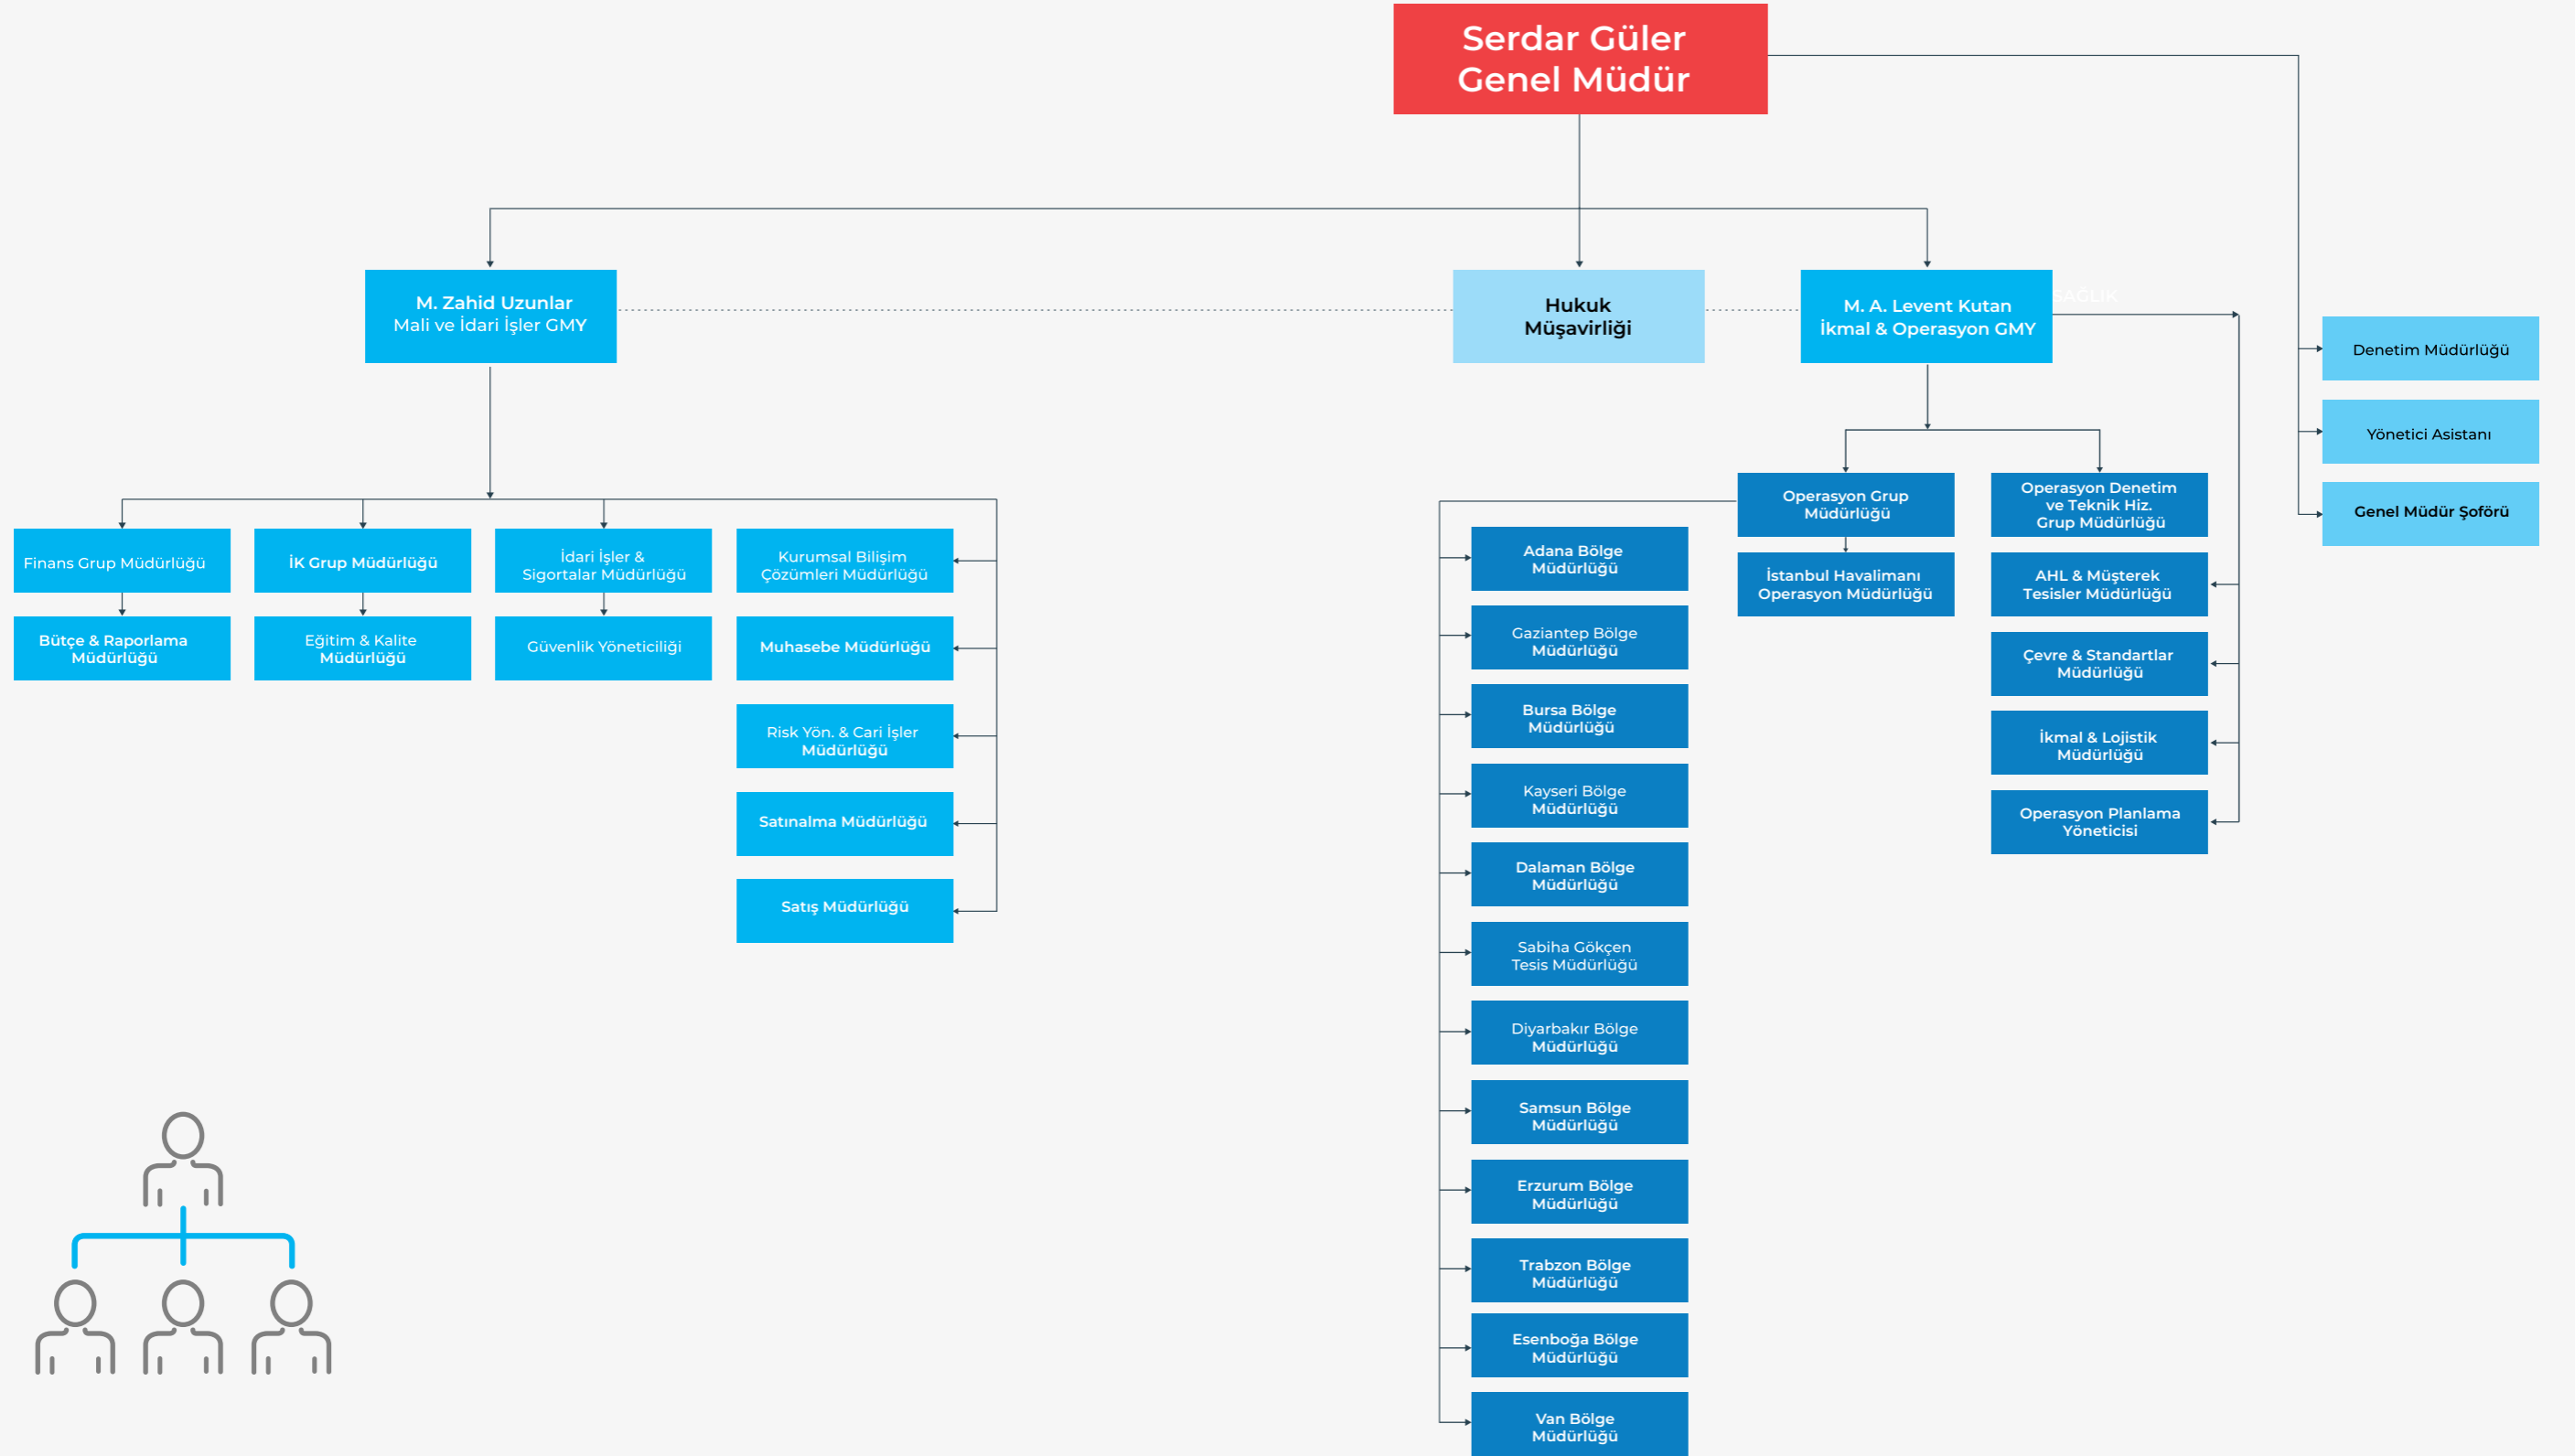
Serdar Güler
Genel Müdür

M. Zahid Uzunlar
Mali ve İdari İşler GMY

Hukuk
Müşavirliği

M. A. Levent Kutan
İkmal & Operasyon GMY

SAĞLIK

Denetim Müdürlüğü

Yönetici Asistanı

Genel Müdür Şoförü

Finans Grup Müdürlüğü

Bütçe & Raporlama Müdürlüğü

İK Grup Müdürlüğü

Eğitim & Kalite Müdürlüğü

İdari İşler & Sigortalar Müdürlüğü

Güvenlik Yöneticiliği

Kurumsal Bilişim Çözümleri Müdürlüğü

Muhasebe Müdürlüğü

Risk Yön. & Cari İşler Müdürlüğü

Satınalma Müdürlüğü

Satış Müdürlüğü

Operasyon Grup Müdürlüğü

İstanbul Havalimanı Operasyon Müdürlüğü

Operasyon Denetim ve Teknik Hiz. Grup Müdürlüğü

AHL & Müşterek Tesisler Müdürlüğü

Çevre & Standartlar Müdürlüğü

İkmal & Lojistik Müdürlüğü

Operasyon Planlama Yöneticisi

Adana Bölge Müdürlüğü

Gaziantep Bölge Müdürlüğü

Bursa Bölge Müdürlüğü

Kayseri Bölge Müdürlüğü

Dalaman Bölge Müdürlüğü

Sabiha Gökçen Tesis Müdürlüğü

Diyarbakır Bölge Müdürlüğü

Samsun Bölge Müdürlüğü

Erzurum Bölge Müdürlüğü

Trabzon Bölge Müdürlüğü

Esenboğa Bölge Müdürlüğü

Van Bölge Müdürlüğü